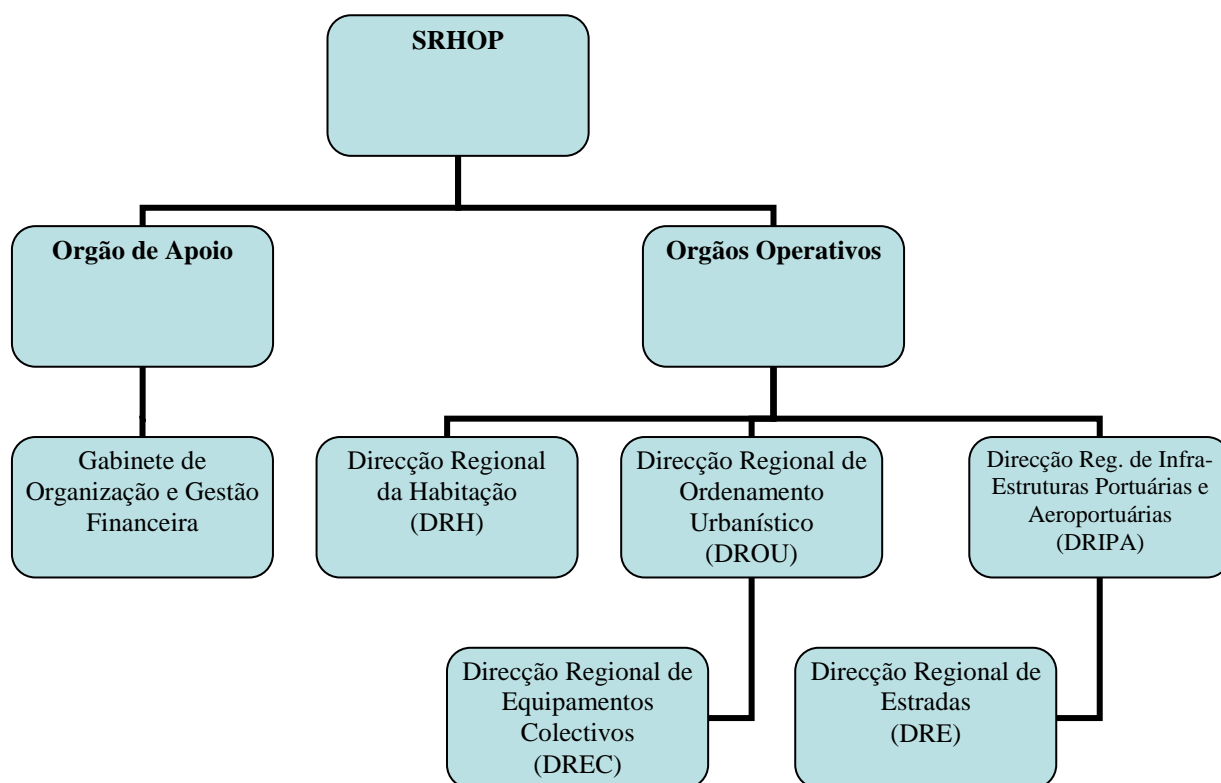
SRHOP

Orgão de Apoio

Orgãos Operativos

Gabinete de Organização e Gestão Financeira

Direcção Regional da Habitação (DRH)

Direcção Regional de Ordenamento Urbanístico (DROU)

Direcção Reg. de Infra-Estruturas Portuárias e Aeroportuárias (DRIPA)

Direcção Regional de Equipamentos Colectivos (DREC)

Direcção Regional de Estradas (DRE)